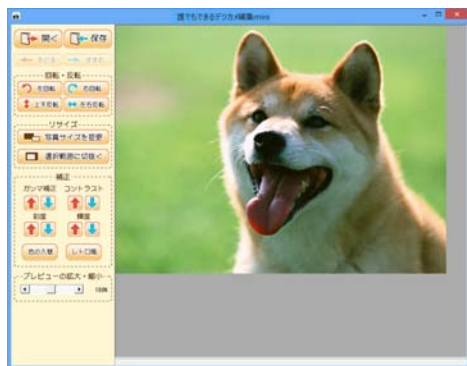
誰でもできるデジカメ編集mini

開く
保存
元に戻す
やり直す

回転・反転
左回転
右回転
上下反転
左右反転

リサイズ
写真サイズを変更
選択範囲に切抜く

補正
ガンマ補正
コントラスト
彩度
輝度
色の入替
セピア色

プレビューの拡大・縮小
100%